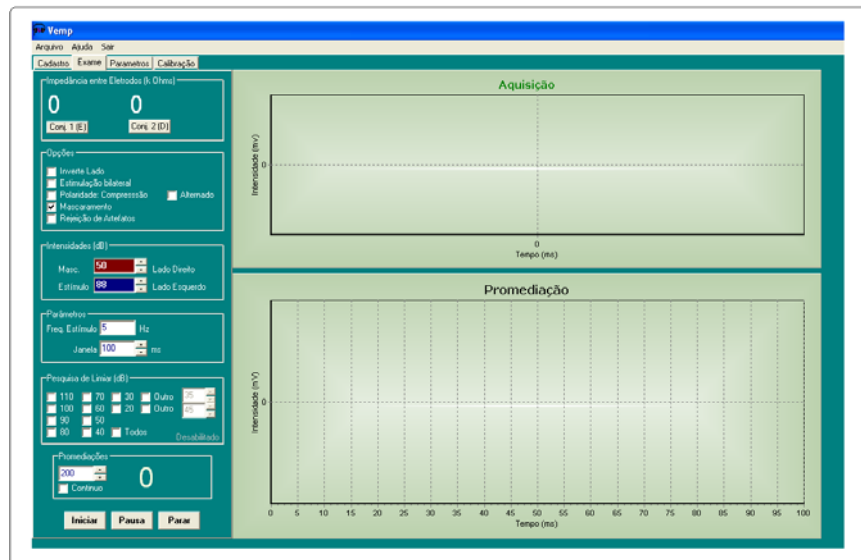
Vemp

Arquivo Ajuda Sair

Cadastro Exame Parametros Calibração

Impedância entre Eletrodos (k Ohms)

0 0

Conj. 1 (E) Conj. 2 (D)

Opções

Inverte Lado

Estimulação bilateral

Polaridade: Compresssão

Alternado

Mascaramento

Rejeição de Artefatos

Intensidades (dB)

Masc. 50 Lado Direito

Estímulo 88 Lado Esquerdo

Parâmetros

Freq. Estímulo 5 Hz

Janela 100 ms

Pesquisa de Limiar (dB)

110 70 30 Outro 35

100 60 20 Outro 45

90 50

80 40 Todos

Desabilitado

Promediações

200

Contínuo

0

Iniciar Pausa Parar

Aquisição

Intensidade (mV)

0

0

Tempo (ms)

Promediação

Intensidade (mV)

0

0 5 10 15 20 25 30 35 40 45 50 55 60 65 70 75 80 85 90 95 100

Tempo (ms)